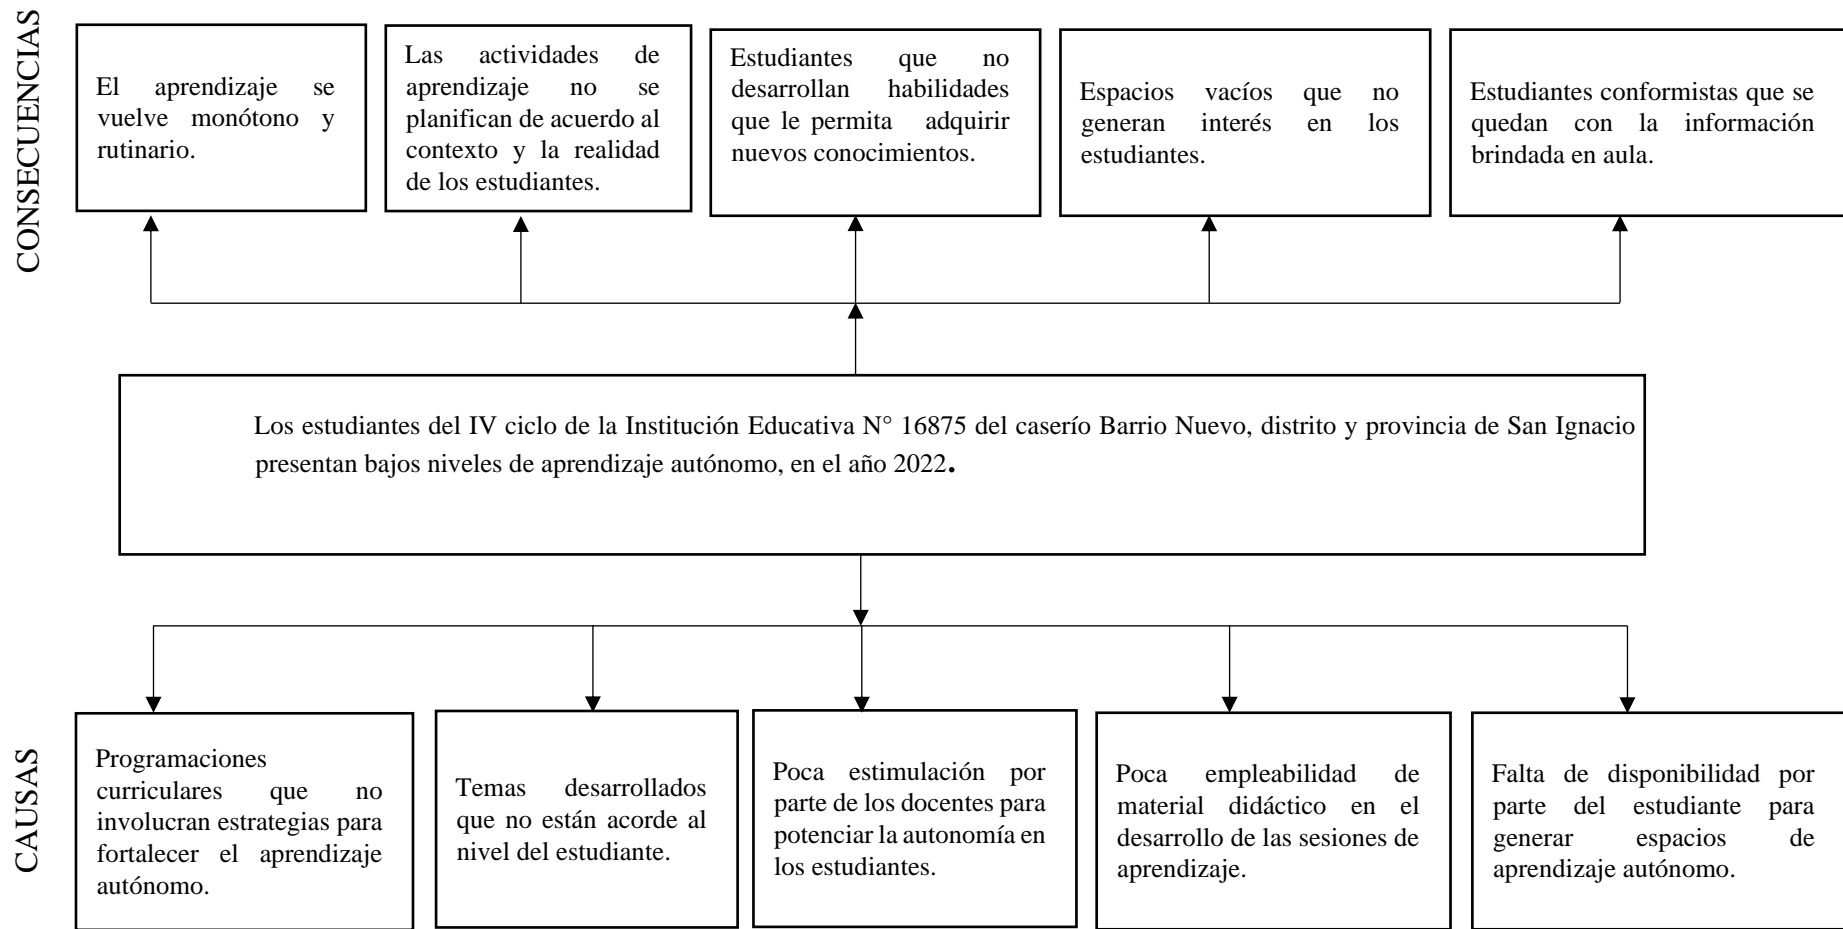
CONSECUENCIAS

El aprendizaje se vuelve monótono y rutinario.

Las actividades de aprendizaje no se planifican de acuerdo al contexto y la realidad de los estudiantes.

Estudiantes que no desarrollan habilidades que le permita adquirir nuevos conocimientos.

Espacios vacíos que no generan interés en los estudiantes.

Estudiantes conformistas que se quedan con la información brindada en aula.

Los estudiantes del IV ciclo de la Institución Educativa N° 16875 del caserío Barrio Nuevo, distrito y provincia de San Ignacio presentan bajos niveles de aprendizaje autónomo, en el año 2022.

CAUSAS

Programaciones curriculares que no involucran estrategias para fortalecer el aprendizaje autónomo.

Temas desarrollados que no están acorde al nivel del estudiante.

Poca estimulación por parte de los docentes para potenciar la autonomía en los estudiantes.

Poca empleabilidad de material didáctico en el desarrollo de las sesiones de aprendizaje.

Falta de disponibilidad por parte del estudiante para generar espacios de aprendizaje autónomo.